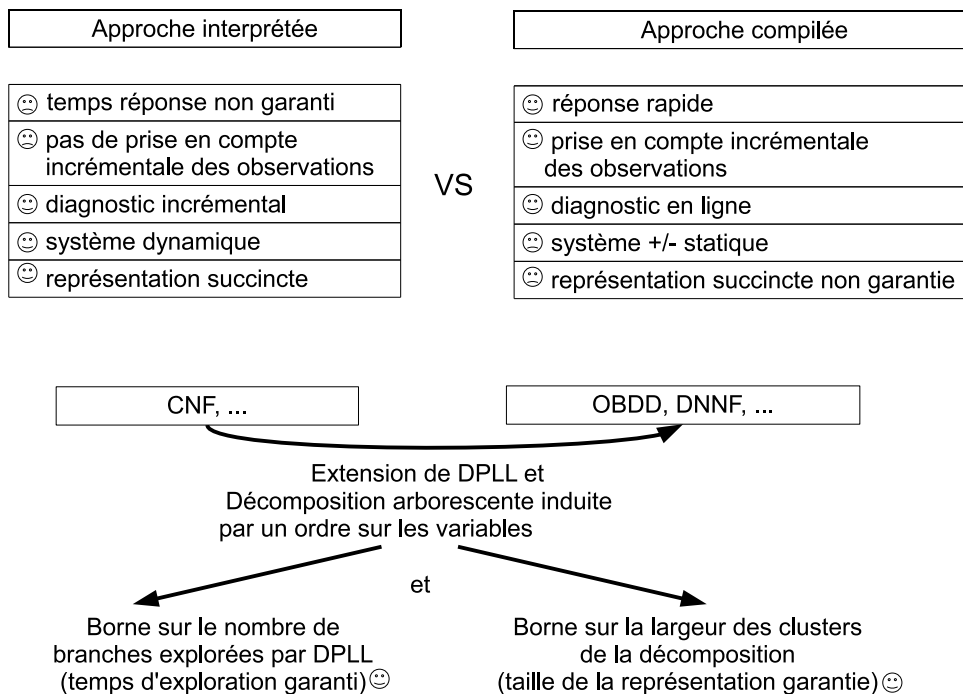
Approche interprétée

Approche compilée

☹ temps réponse non garanti

☹ pas de prise en compte incrémentale des observations

☺ diagnostic incrémental

☺ système dynamique

☺ représentation succincte

VS

☺ réponse rapide

☺ prise en compte incrémentale des observations

☺ diagnostic en ligne

☹ système +/- statique

☹ représentation succincte non garantie

CNF, ...

OBDD, DNNF, ...

Extension de DPLL et Décomposition arborescente induite par un ordre sur les variables

et

Borne sur le nombre de branches explorées par DPLL (temps d'exploration garanti) ☺

Borne sur la largeur des clusters de la décomposition (taille de la représentation garantie) ☺